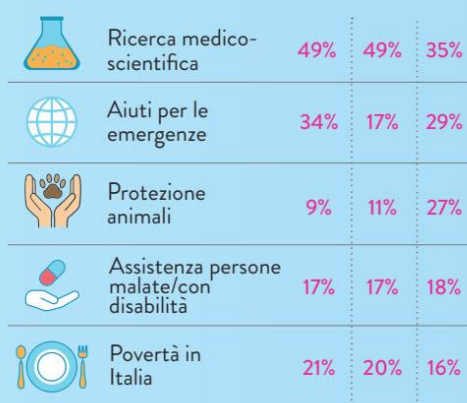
| | | | | |
|---|---|---|---|---|
| | Ricerca medico-scientifica | 49% | 49% | 35% |
| | Aiuti per le emergenze | 34% | 17% | 29% |
| | Protezione animali | 9% | 11% | 27% |
| | Assistenza persone malate/con disabilità | 17% | 17% | 18% |
| | Povertà in Italia | 21% | 20% | 16% |